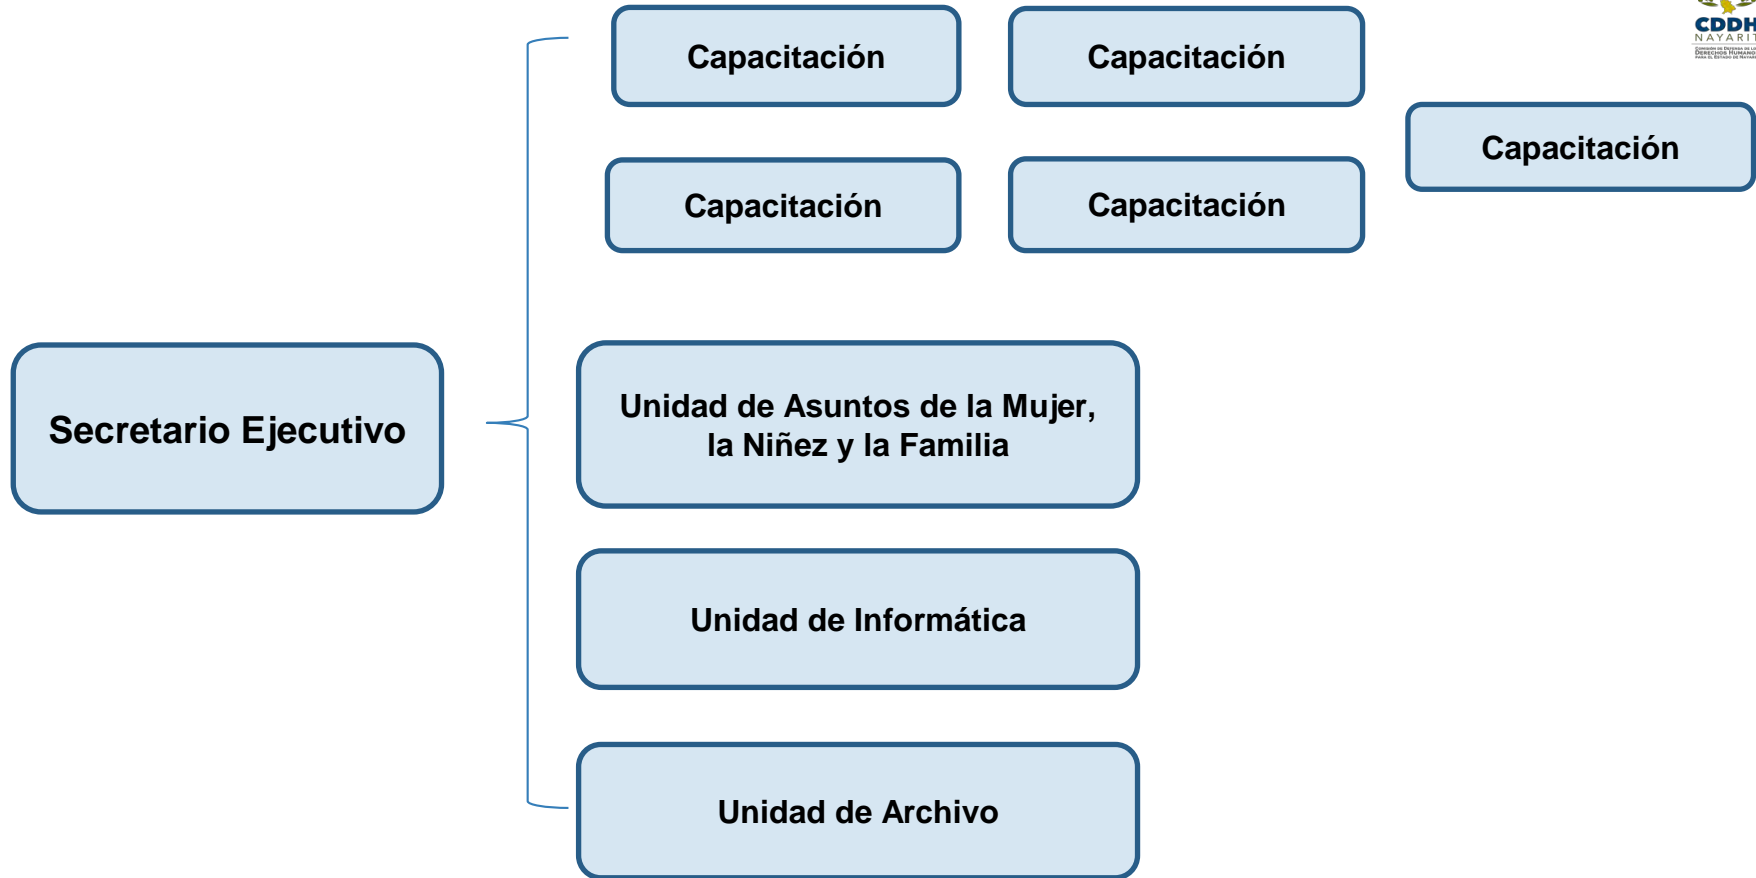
CDDH
NAYARIT
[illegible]

Capacitación

Capacitación

Capacitación

Capacitación

Capacitación

Secretario Ejecutivo

Unidad de Asuntos de la Mujer, la Niñez y la Familia

Unidad de Informática

Unidad de Archivo